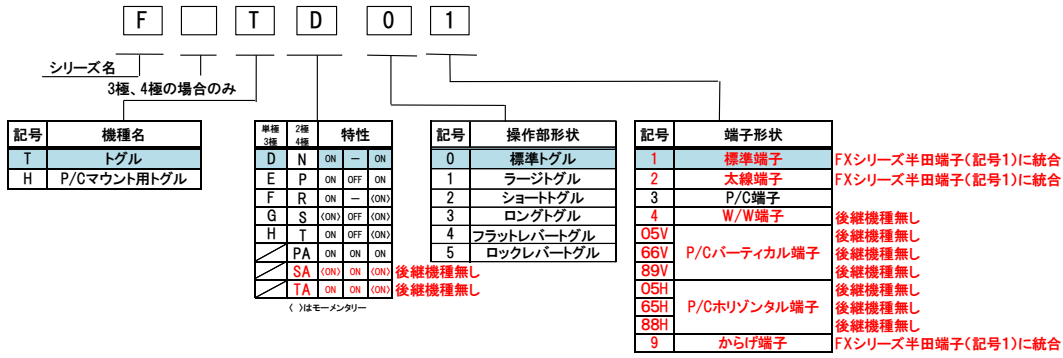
F T D 0 1

シリーズ名
3極、4極の場合のみ

| 記号 | 機種名 |
|---|---|
| T | トグル |
| H | P/Cマウント用トグル |

| 単極 3極 | 2極 4極 | 特性 | | |
|---|---|---|---|---|
| D | N | ON | — | ON |
| E | P | ON | OFF | ON |
| F | R | ON | — | (ON) |
| G | S | (ON) | OFF | (ON) |
| H | T | ON | OFF | (ON) |
| | PA | ON | ON | ON |
| | SA | (ON) | ON | (ON) |
| | TA | ON | ON | (ON) |

SA 後継機種無し
TA 後継機種無し
( )はモーメンタリー

| 記号 | 操作部形状 |
|---|---|
| 0 | 標準トグル |
| 1 | ラージトグル |
| 2 | ショートトグル |
| 3 | ロングトグル |
| 4 | フラットレバートグル |
| 5 | ロックレバートグル |

| 記号 | 端子形状 | |
|---|---|---|
| 1 | 標準端子 | FXシリーズ半田端子(記号1)に統合 |
| 2 | 太線端子 | FXシリーズ半田端子(記号1)に統合 |
| 3 | P/C端子 | |
| 4 | W/W端子 | 後継機種無し |
| 05V | P/Cバーティカル端子 | 後継機種無し |
| 66V | P/Cバーティカル端子 | 後継機種無し |
| 89V | P/Cバーティカル端子 | 後継機種無し |
| 05H | P/Cホリゾンタル端子 | 後継機種無し |
| 65H | P/Cホリゾンタル端子 | 後継機種無し |
| 88H | P/Cホリゾンタル端子 | 後継機種無し |
| 9 | からげ端子 | FXシリーズ半田端子(記号1)に統合 |